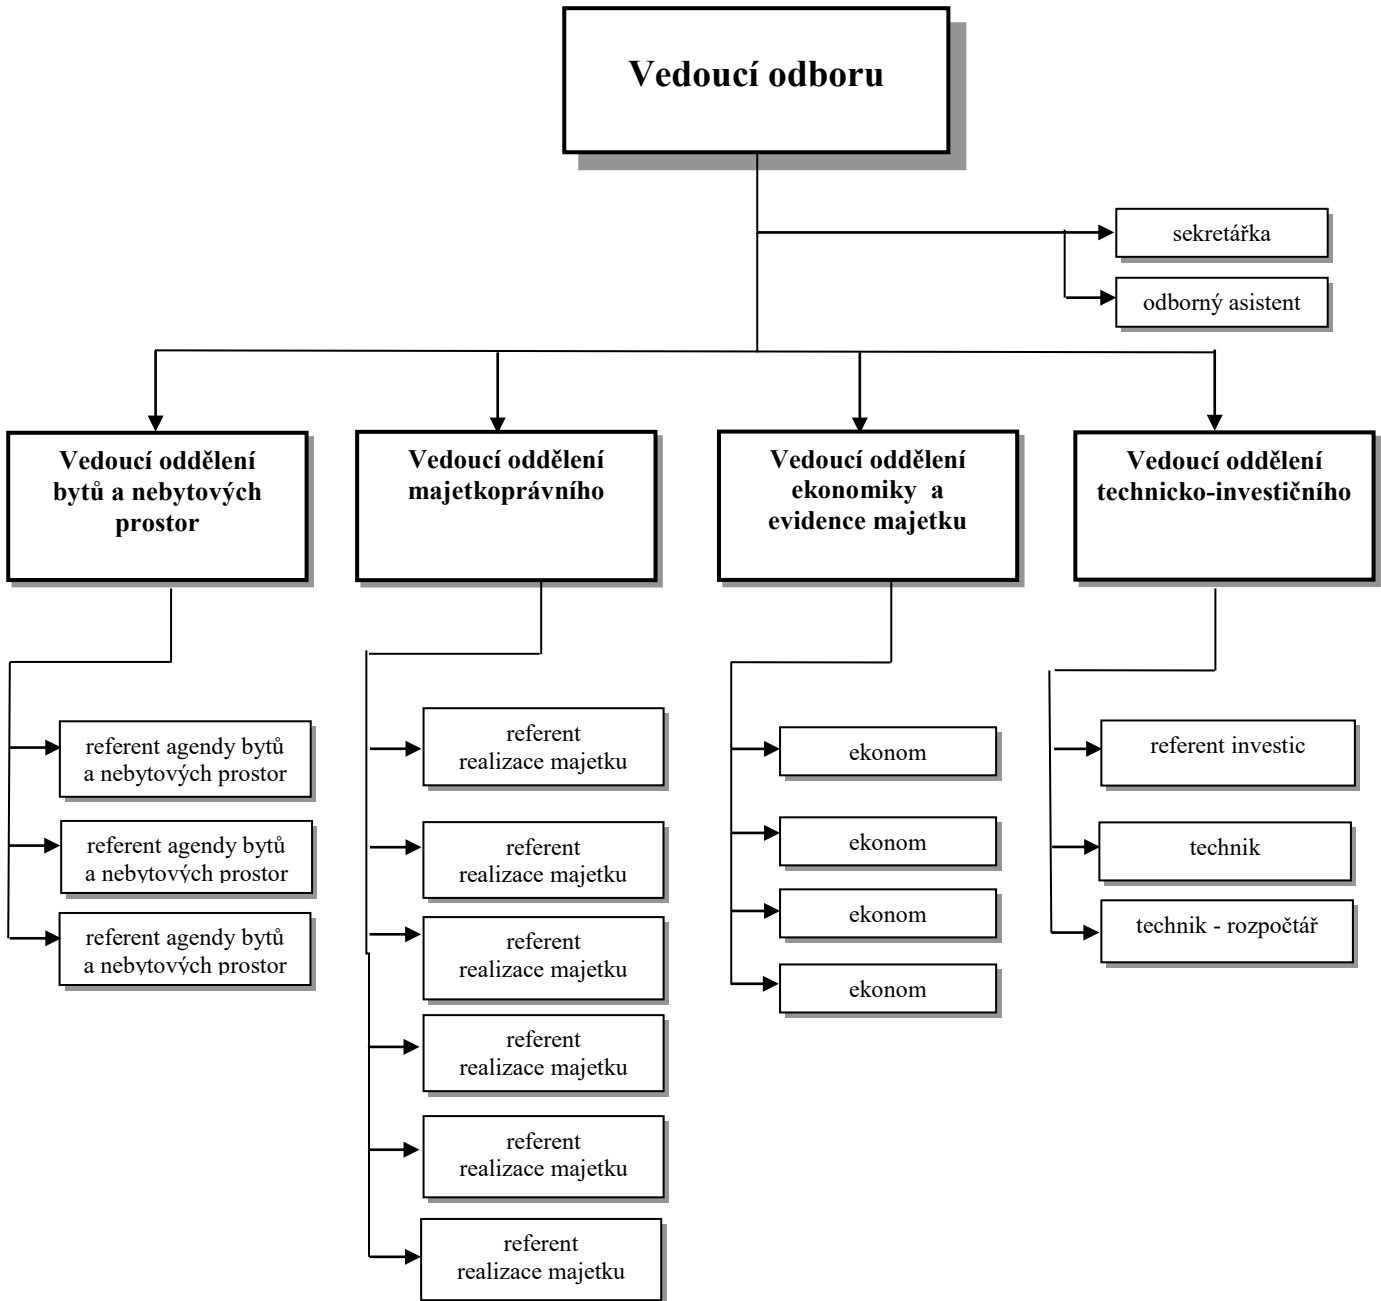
Vedoucí odboru

sekretářka

odborný asistent

Vedoucí oddělení bytů a nebytových prostor

referent agendy bytů a nebytových prostor

referent agendy bytů a nebytových prostor

referent agendy bytů a nebytových prostor

Vedoucí oddělení majetkoprávního

referent realizace majetku

referent realizace majetku

referent realizace majetku

referent realizace majetku

referent realizace majetku

referent realizace majetku

Vedoucí oddělení ekonomiky a evidence majetku

ekonom

ekonom

ekonom

ekonom

Vedoucí oddělení technicko-investičního

referent investic

technik

technik - rozpočtář